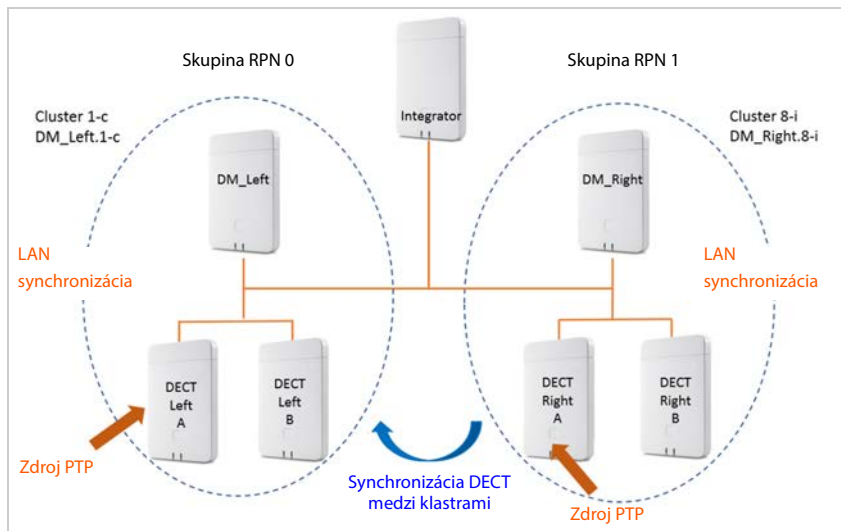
Skupina RPN 0

Integrator

Skupina RPN 1

Cluster 1-c
DM_Left.1-c

Cluster 8-i
DM_Right.8-i

DM_Left

DM_Right

LAN
synchronizácia

LAN
synchronizácia

DECT
Left
A

DECT
Left
B

DECT
Right
A

DECT
Right
B

Zdroj PTP

Synchronizácia DECT
medzi klastrami

Zdroj PTP